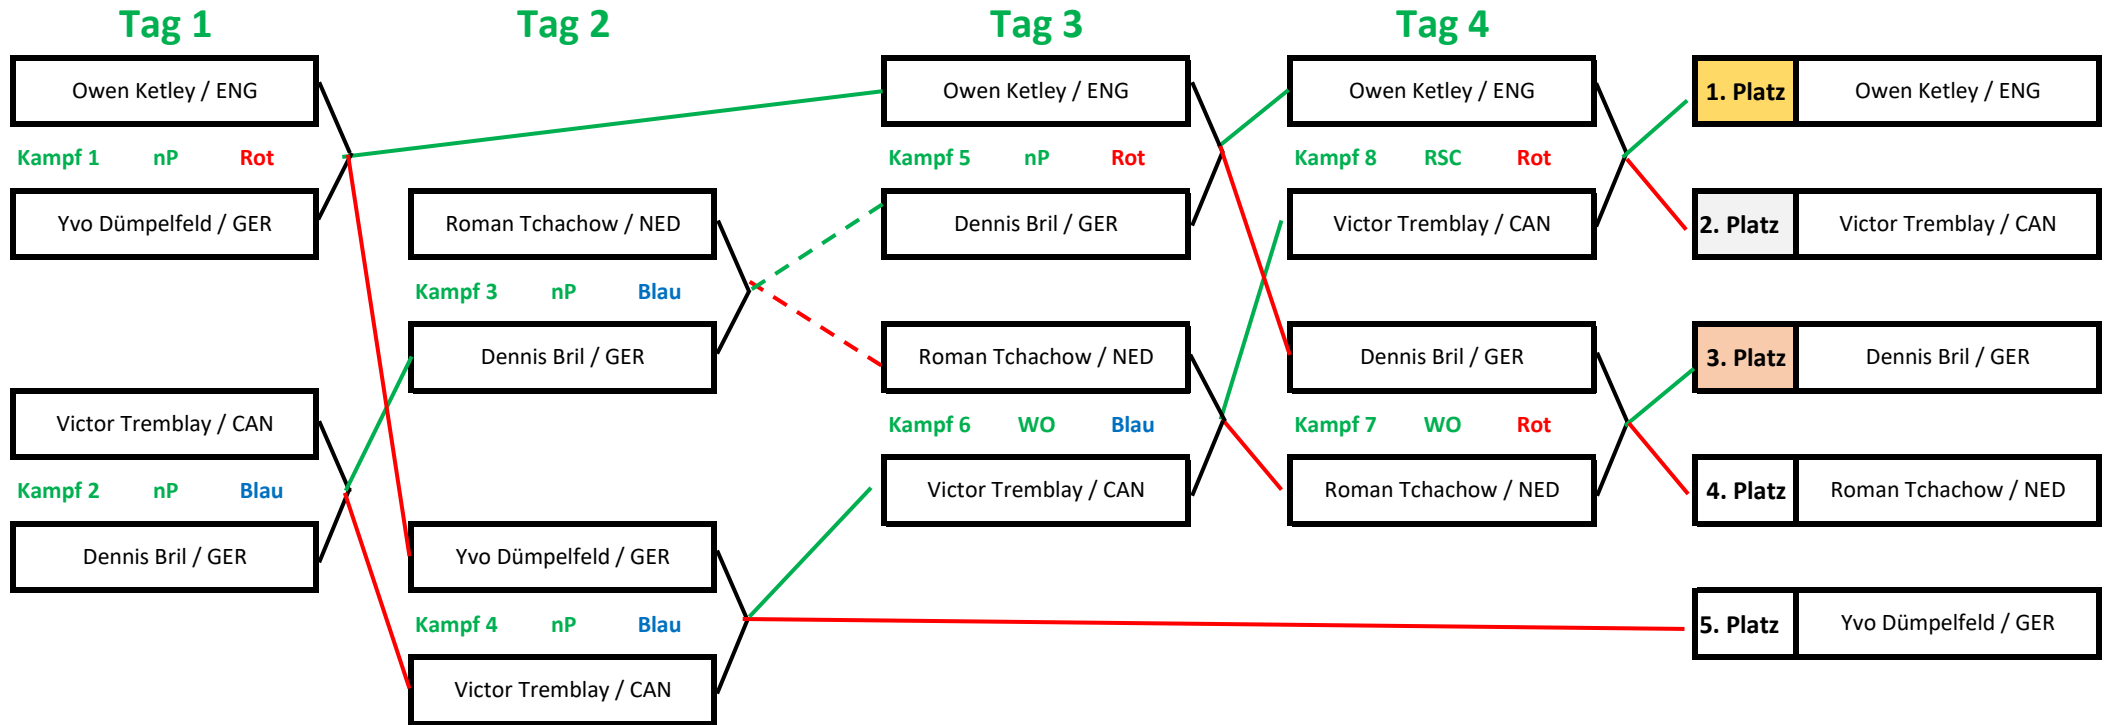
Tag 1

Owen Ketley / ENG

Kampf 1 nP Rot

Yvo Dümpelfeld / GER

Victor Tremblay / CAN

Kampf 2 nP Blau

Dennis Bril / GER

Tag 2

Roman Tchachow / NED

Kampf 3 nP Blau

Dennis Bril / GER

Yvo Dümpelfeld / GER

Kampf 4 nP Blau

Victor Tremblay / CAN

Tag 3

Owen Ketley / ENG

Kampf 5 nP Rot

Dennis Bril / GER

Roman Tchachow / NED

Kampf 6 WO Blau

Victor Tremblay / CAN

Tag 4

Owen Ketley / ENG

Kampf 8 RSC Rot

Victor Tremblay / CAN

Dennis Bril / GER

Kampf 7 WO Rot

Roman Tchachow / NED

| 1. Platz | Owen Ketley / ENG |
|---|---|
| 2. Platz | Victor Tremblay / CAN |
| 3. Platz | Dennis Bril / GER |
| 4. Platz | Roman Tchachow / NED |
| 5. Platz | Yvo Dümpelfeld / GER |